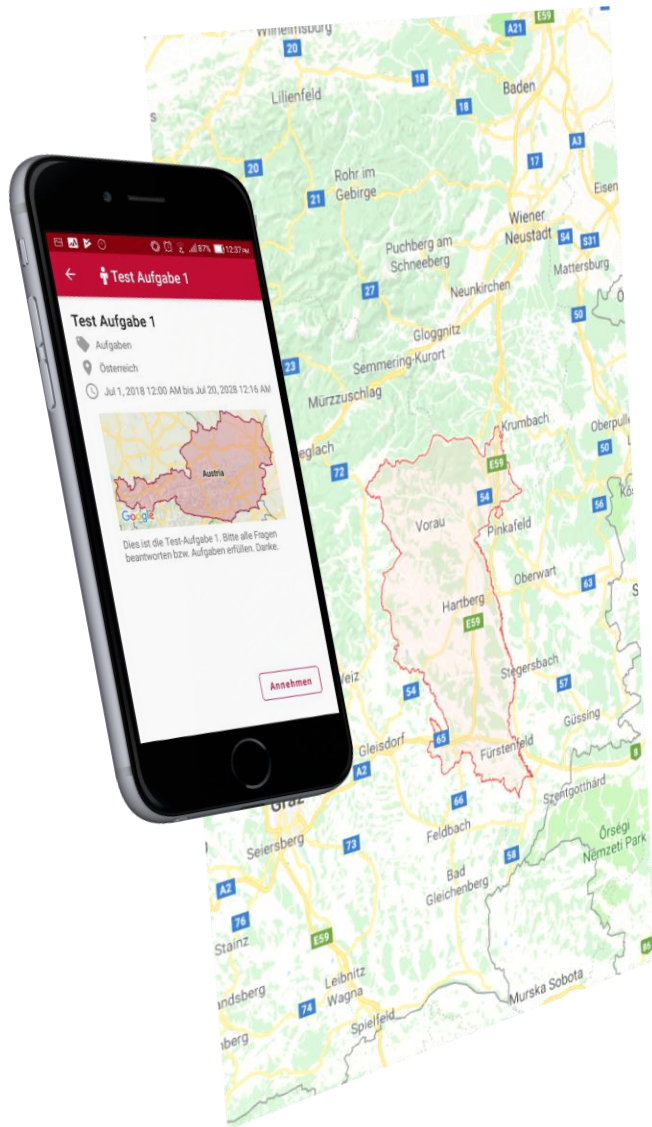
87% 12:37

Test Aufgabe 1

Test Aufgabe 1

Aufgaben

Österreich

Jul 1, 2018 12:00 AM bis Jul 20, 2028 12:16 AM

Austria

Google

Dies ist die Test-Aufgabe 1. Bitte alle Fragen beantworten bzw. Aufgaben erfüllen. Danke.

Annehmen

Wilhelmsburg
20
A21
E59
Baden
18
Lilienfeld
18
A3
20
17
Rohr im Gebirge
21
Eisen
Wiener Neustadt
S4
S31
Puchberg am Schneeberg
Mattersburg
27
Neunkirchen
50
Gloggnitz
Semmering-Kurort
23
Mürzzuschlag
Krumbach
Oberpull
eglach
72
E59
50
54
Vorau
Pinkafeld
56
Oberwart
63
Hartberg
E59
Stegersbach
57
Weiz
54
Güssing
65
Gleisdorf
Fürstenfeld
A2
8
Graz
66
Szentgotthárd
Feldbach
Őrségi Nemzeti Park
Seiersberg
73
58
Bad Gleichenberg
A2
76
Stainz
E59
Leibnitz
Wagna
ndsberg
74
Murska Sobota
Spielfeld